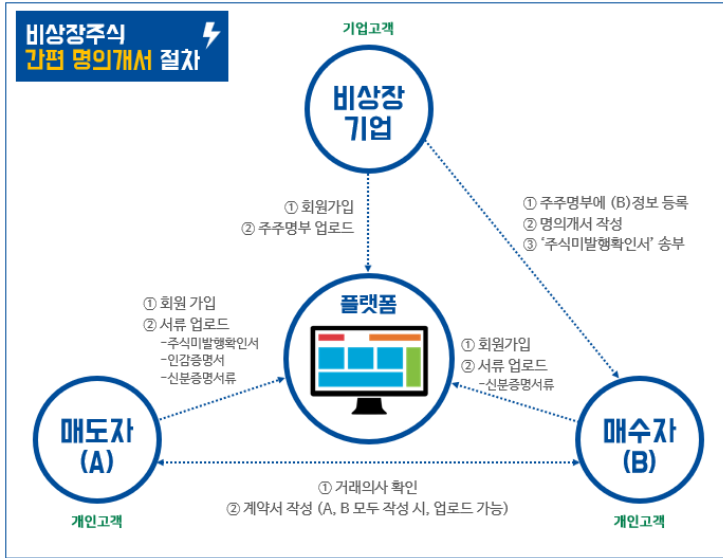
비상장주식
간편 명의개서 절차

기업고객

비상장
기업

① 회원가입
② 주주명부 업로드

① 주주명부에 (B)정보 등록
② 명의개서 작성
③ '주식미발행확인서' 송부

① 회원 가입
② 서류 업로드
-주식미발행확인서
-인감증명서
-신분증명서류

플랫폼

① 회원가입
② 서류 업로드
-신분증명서류

매도자
(A)

매수자
(B)

① 거래의사 확인
② 계약서 작성 (A, B 모두 작성 시, 업로드 가능)

개인고객

개인고객